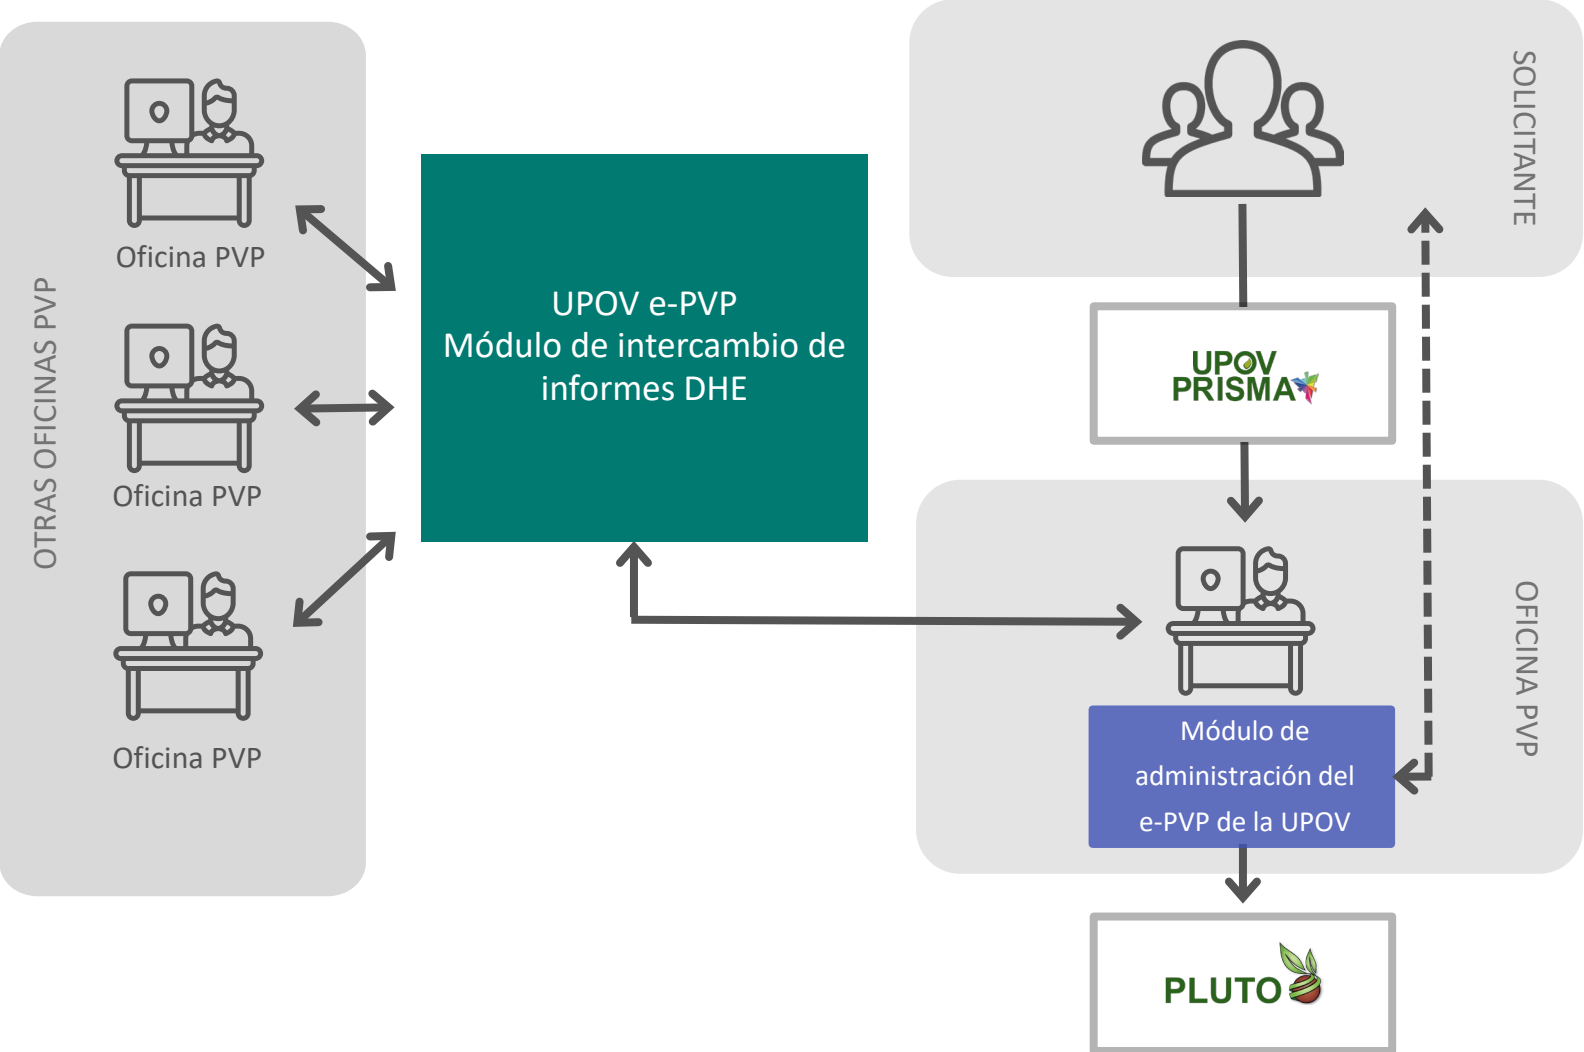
OTRAS OFICINAS PVP

Oficina PVP

Oficina PVP

Oficina PVP

UPOV e-PVP
Módulo de intercambio de informes DHE

SOLICITANTE

UPOV
PRISMA

OFICINA PVP

Módulo de administración del e-PVP de la UPOV

PLUTO